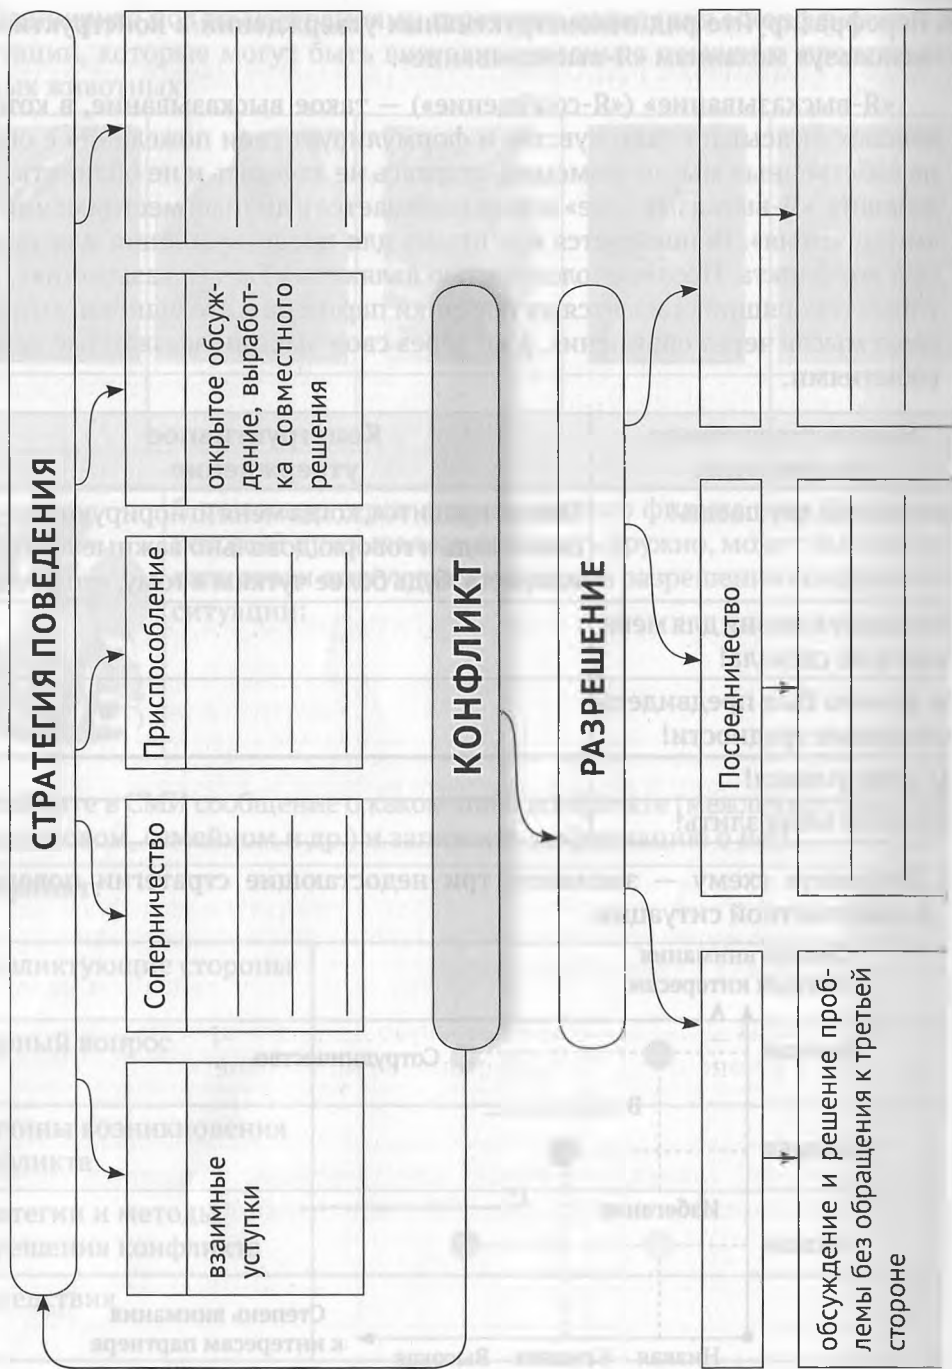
СТРАТЕГИЯ ПОВЕДЕНИЯ

взаимные уступки

Соперничество

Приспособление

открытое обсуждение, выработка совместного решения

КОНФЛИКТ

РАЗРЕШЕНИЕ

обсуждение и решение проблемы без обращения к третьей стороне

Посредничество